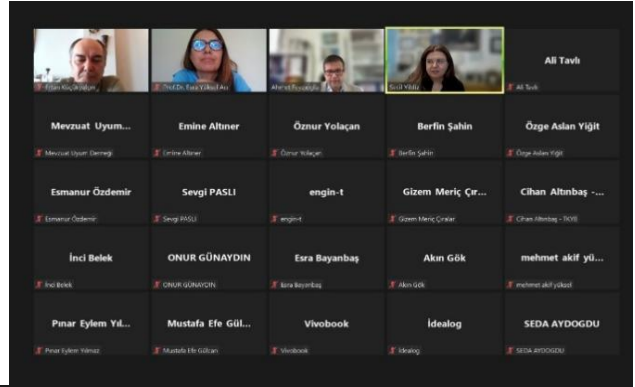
Erhan Küçükoğlu
Prof.Dr. Tuba Yüksel Acı
Ahmet Pusatoğlu
Gizil Yıldız
Ali Tavlı
Ali Tavlı

Mevzuat Uyum...
Mevzuat Uyum Derneği
Emine Altıner
Emine Altıner
Öznur Yolaçan
Öznur Yolaçan
Berfin Şahin
Berfin Şahin
Özge Aslan Yiğit
Özge Aslan Yiğit

Esmanur Özdemir
Esmanur Özdemir
Sevgi PASLI
Sevgi PASLI
engin-t
engin-t
Gizem Meriç Çır...
Gizem Meriç Çıralar
Cihan Altınbaş -...
Cihan Altınbaş - TKSSE

İnci Belek
İnci Belek
ONUR GÜNAYDIN
ONUR GÜNAYDIN
Esra Bayanbaş
Esra Bayanbaş
Akın Gök
Akın Gök
mehmet akif yü...
mehmet akif yüksel

Pınar Eylem Yıl...
Pınar Eylem Yılmaz
Mustafa Efe Gül...
Mustafa Efe Gülcan
Vivobook
Vivobook
İdealog
İdealog
SEDA AYDOGDU
SEDA AYDOGDU